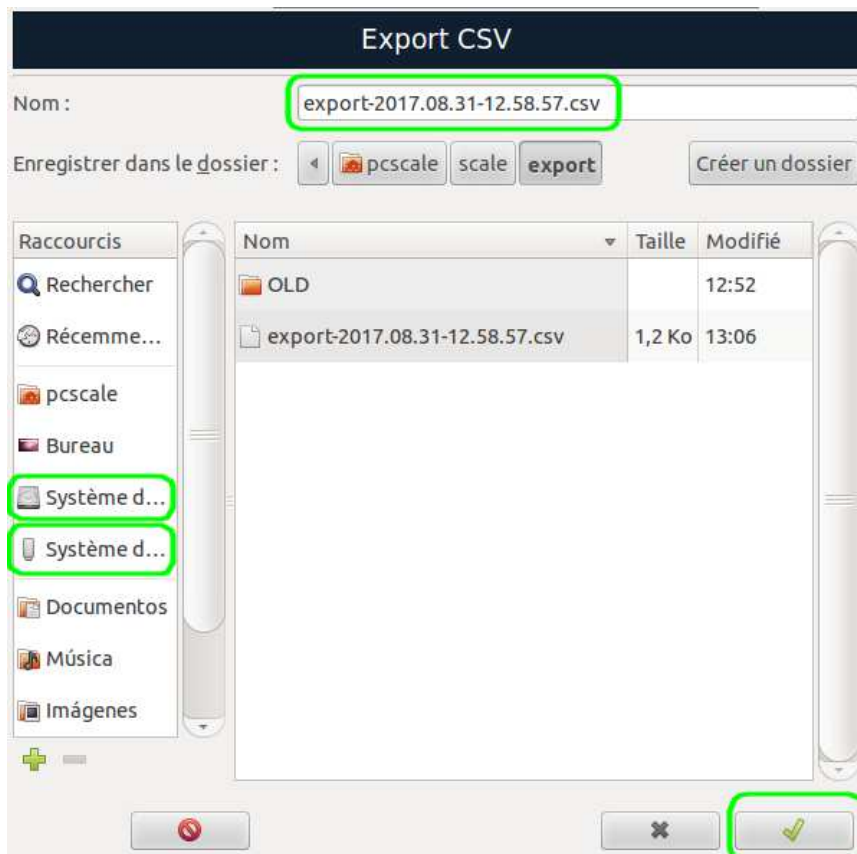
Export CSV

Nom : export-2017.08.31-12.58.57.csv

Enregistrer dans le dossier : pcscale scale export

Créer un dossier

Raccourcis
Rechercher
Récemme...
pcscale
Bureau
Système d...
Système d...
Documentos
Música
Imágenes

| Nom | Taille | Modifié |
|---|---|---|
| OLD | | 12:52 |
| export-2017.08.31-12.58.57.csv | 1,2 Ko | 13:06 |